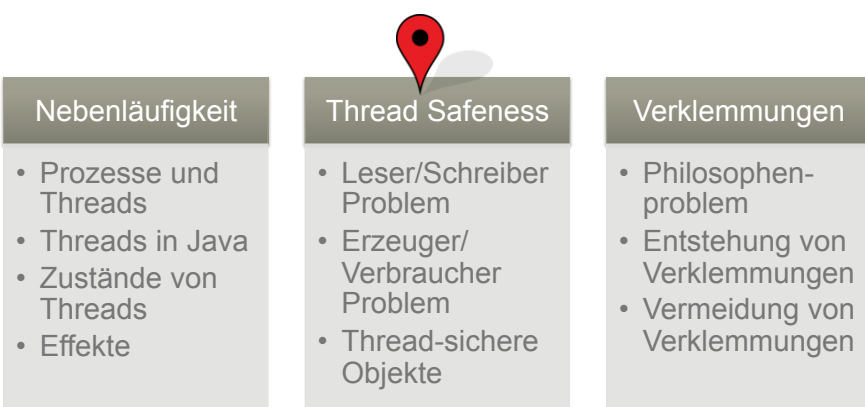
Nebenläufigkeit

- Prozesse und Threads
- Threads in Java
- Zustände von Threads
- Effekte

Thread Safeness

- Leser/Schreiber Problem
- Erzeuger/ Verbraucher Problem
- Thread-sichere Objekte

Verklemmungen

- Philosophen-problem
- Entstehung von Verklemmungen
- Vermeidung von Verklemmungen